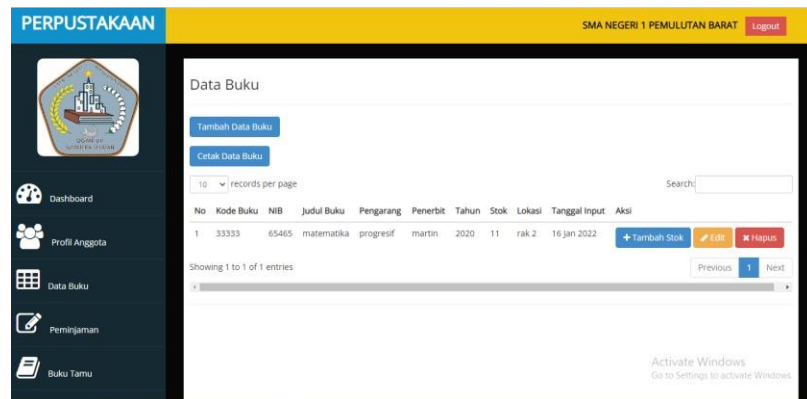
PERPUSTAKAAN

SMA NEGERI 1 PEMULUTAN BARAT Logout

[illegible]

Dashboard

Profil Anggota

Data Buku

Peminjaman

Buku Tamu

Data Buku

Tambah Data Buku

Cetak Data Buku

10 records per page

Search:

| No | Kode Buku | NIB | Judul Buku | Pengarang | Penerbit | Tahun | Stok | Lokasi | Tanggal Input | Aksi |
|---|---|---|---|---|---|---|---|---|---|---|
| 1 | 33333 | 65465 | matematika | progresif | martin | 2020 | 11 | rak 2 | 16 Jan 2022 | + Tambah Stok Edit Hapus |

Showing 1 to 1 of 1 entries

Previous 1 Next

Activate Windows
Go to Settings to activate Windows.